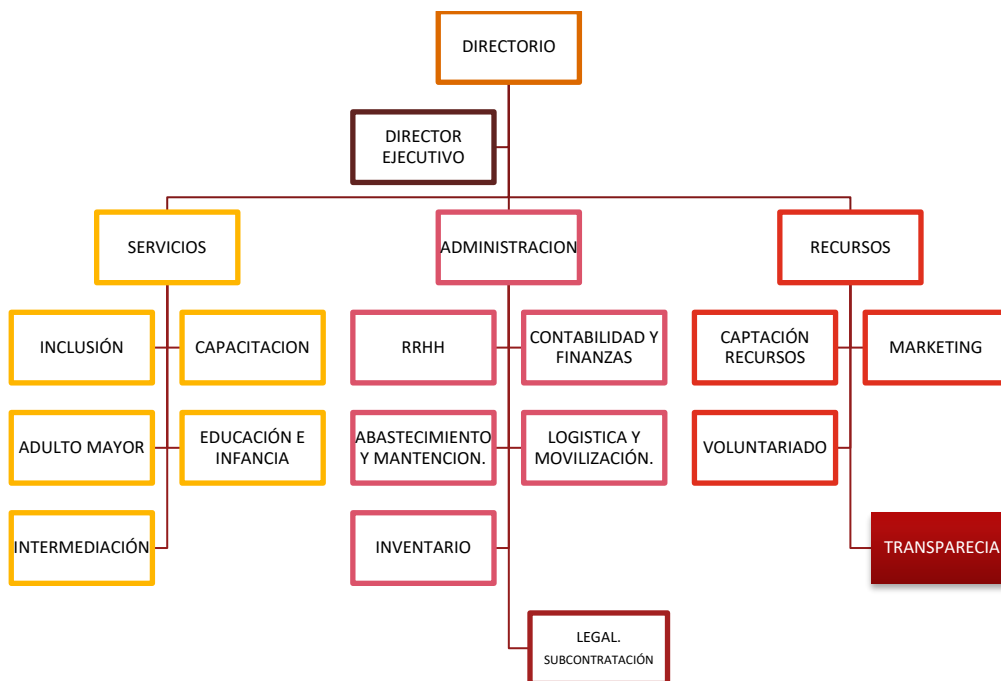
DIRECTORIO

DIRECTOR EJECUTIVO

SERVICIOS

ADMINISTRACION

RECURSOS

INCLUSIÓN

CAPACITACION

ADULTO MAYOR

EDUCACIÓN E INFANCIA

INTERMEDIACIÓN

RRHH

CONTABILIDAD Y FINANZAS

ABASTECIMIENTO Y MANTENCION.

LOGISTICA Y MOVILIZACIÓN.

INVENTARIO

LEGAL. SUBCONTRATACIÓN

CAPTACIÓN RECURSOS

MARKETING

VOLUNTARIADO

TRANSPARECIA